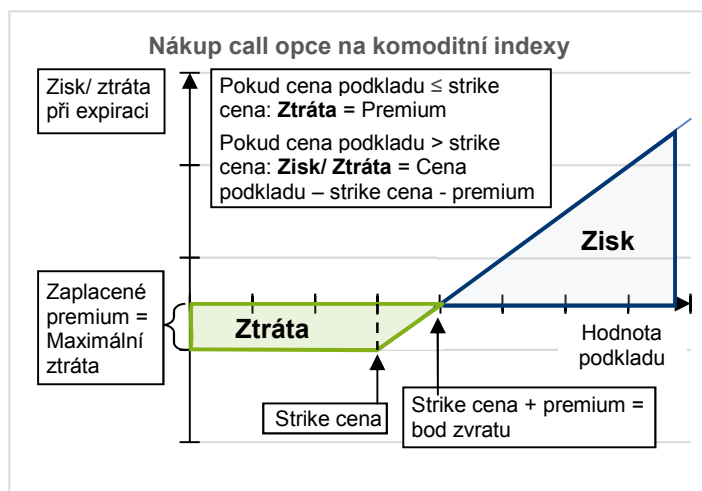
Nákup call opce na komoditní indexy

Zisk/ ztráta při expiraci

Pokud cena podkladu ≤ strike cena: **Ztráta** = Premium

Pokud cena podkladu > strike cena: **Zisk/ Ztráta** = Cena podkladu – strike cena - premium

Zisk

Zaplacené premium = Maximální ztráta

Ztráta

Hodnota podkladu

Strike cena

Strike cena + premium = bod zvratu